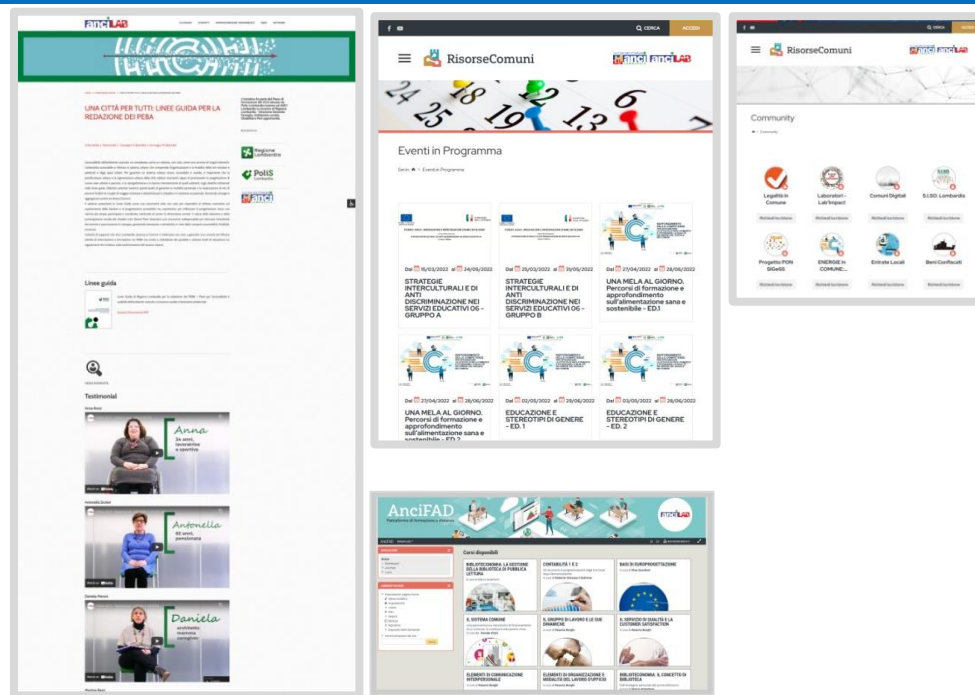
anciLAB

UNA CITTÀ PER TUTTI: LINEE GUIDA PER LA REDAZIONE DEI PEBA

Regione Lombardia

PoliS Lombardia

anci

Linee guida

Testimonial

Anna
34 anni, lavoratrice e sportiva

Antonella
65 anni, pensionata

Daniela
architetto, mamma, consigliere

Q CERCA

ACCEDI

RisorseComuni

anci anciLAB

Eventi in Programma

Dal 10/03/2022 al 24/05/2022
STRATEGIE INTERCULTURALI E DI ANTI DISCRIMINAZIONE NEI SERVIZI EDUCATIVI 06 - GRUPPO A

Dal 25/03/2022 al 31/05/2022
STRATEGIE INTERCULTURALI E DI ANTI DISCRIMINAZIONE NEI SERVIZI EDUCATIVI 06 - GRUPPO B

Dal 27/04/2022 al 28/06/2022
UNA MELA AL GIORNO. Percorsi di formazione e approfondimento sull'alimentazione sana e sostenibile - ED.1

Dal 27/04/2022 al 28/06/2022
UNA MELA AL GIORNO. Percorsi di formazione e approfondimento sull'alimentazione sana e sostenibile - ED. 2

Dal 03/05/2022 al 29/06/2022
EDUCAZIONE E STEREOTIPI DI GENERE - ED. 1

Dal 03/05/2022 al 29/06/2022
EDUCAZIONE E STEREOTIPI DI GENERE - ED. 2

Q CERCA

RisorseComuni

anci anciLAB

Community

Legalità in Comune

Laboratori - Lab'Impact

Comuni Digitali

S.I.SO. Lombardia

Progetto PON SIGeSS

ENERGIE in COMUNE:...

Entrate Locali

Beni Confiscati

AnciFAD
Piattaforma di formazione a distanza

anciLAB

Corsi disponibili

BIBLIOTECONOMIA: LA GESTIONE DELLA BIBLIOTECA DI PUBBLICA LETTURA

CONTABILITÀ 1 E 2

BASI DI EUROPROGETTAZIONE

IL SISTEMA COMUNE

IL GRUPPO DI LAVORO E LE SUE DINAMICHE

IL SERVIZIO DI QUALITÀ E LA CUSTOMER SATISFACTION

ELEMENTI DI COMUNICAZIONE INTERPERSONALE

ELEMENTI DI ORGANIZZAZIONE E MODALITÀ DEL LAVORO D'UFFICIO

BIBLIOTECONOMIA: IL CONCETTO DI BIBLIOTECA